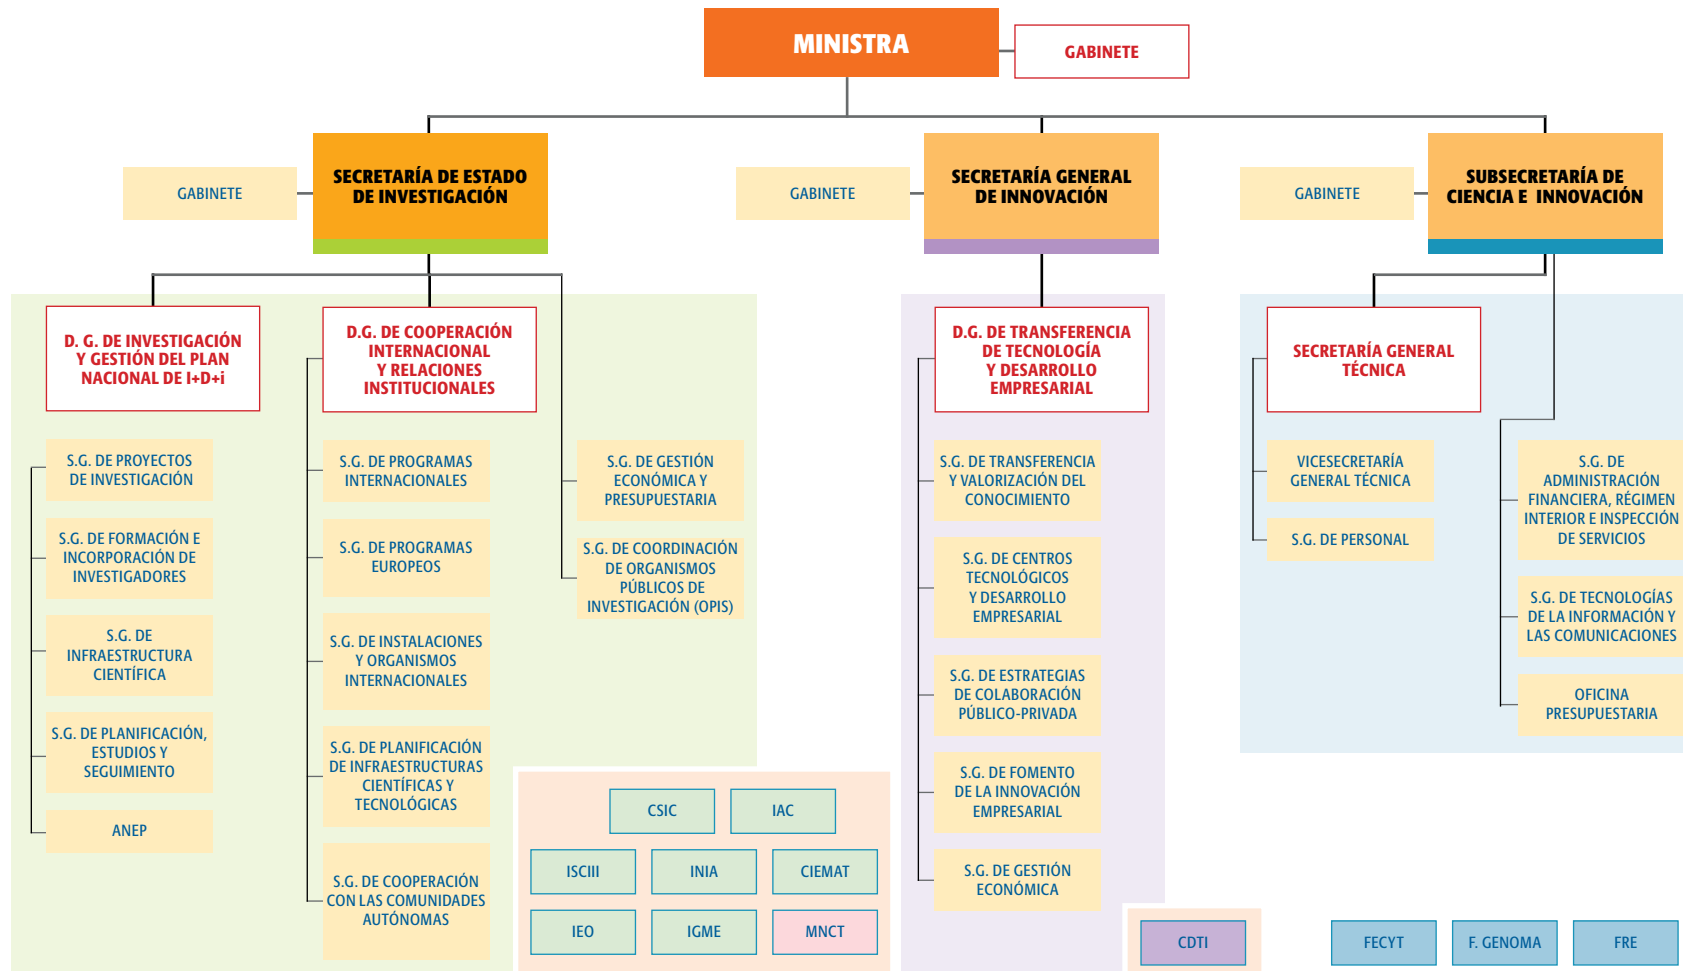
MINISTRA

GABINETE

GABINETE

SECRETARÍA DE ESTADO DE INVESTIGACIÓN

GABINETE

SECRETARÍA GENERAL DE INNOVACIÓN

GABINETE

SUBSECRETARÍA DE CIENCIA E INNOVACIÓN

D. G. DE INVESTIGACIÓN Y GESTIÓN DEL PLAN NACIONAL DE I+D+i

S.G. DE PROYECTOS DE INVESTIGACIÓN

S.G. DE FORMACIÓN E INCORPORACIÓN DE INVESTIGADORES

S.G. DE INFRAESTRUCTURA CIENTÍFICA

S.G. DE PLANIFICACIÓN, ESTUDIOS Y SEGUIMIENTO

ANEP

D.G. DE COOPERACIÓN INTERNACIONAL Y RELACIONES INSTITUCIONALES

S.G. DE PROGRAMAS INTERNACIONALES

S.G. DE PROGRAMAS EUROPEOS

S.G. DE INSTALACIONES Y ORGANISMOS INTERNACIONALES

S.G. DE PLANIFICACIÓN DE INFRAESTRUCTURAS CIENTÍFICAS Y TECNOLÓGICAS

S.G. DE COOPERACIÓN CON LAS COMUNIDADES AUTÓNOMAS

S.G. DE GESTIÓN ECONÓMICA Y PRESUPUESTARIA

S.G. DE COORDINACIÓN DE ORGANISMOS PÚBLICOS DE INVESTIGACIÓN (OPIS)

CSIC

IAC

ISCIII

INIA

CIEMAT

IEO

IGME

MNCT

D.G. DE TRANSFERENCIA DE TECNOLOGÍA Y DESARROLLO EMPRESARIAL

S.G. DE TRANSFERENCIA Y VALORIZACIÓN DEL CONOCIMIENTO

S.G. DE CENTROS TECNOLÓGICOS Y DESARROLLO EMPRESARIAL

S.G. DE ESTRATEGIAS DE COLABORACIÓN PÚBLICO-PRIVADA

S.G. DE FOMENTO DE LA INNOVACIÓN EMPRESARIAL

S.G. DE GESTIÓN ECONÓMICA

CDTI

SECRETARÍA GENERAL TÉCNICA

VICESECRETARÍA GENERAL TÉCNICA

S.G. DE PERSONAL

S.G. DE ADMINISTRACIÓN FINANCIERA, RÉGIMEN INTERIOR E INSPECCIÓN DE SERVICIOS

S.G. DE TECNOLOGÍAS DE LA INFORMACIÓN Y LAS COMUNICACIONES

OFICINA PRESUPUESTARIA

FECYT

F. GENOMA

FRE